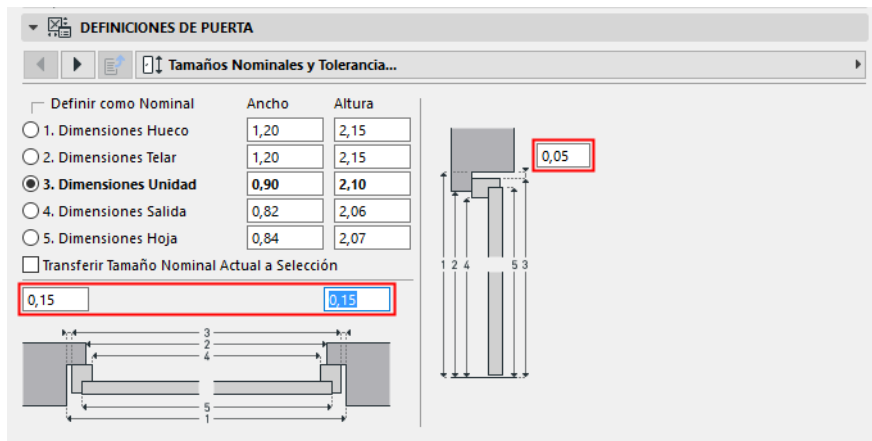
DEFINICIONES DE PUERTA

Tamaños Nominales y Tolerancia...

Definir como Nominal

| | Ancho | Altura |
|---|---|---|
| 1. Dimensiones Hueco | 1,20 | 2,15 |
| 2. Dimensiones Telar | 1,20 | 2,15 |
| **3. Dimensiones Unidad** | **0,90** | **2,10** |
| 4. Dimensiones Salida | 0,82 | 2,06 |
| 5. Dimensiones Hoja | 0,84 | 2,07 |

Transferir Tamaño Nominal Actual a Selección

0,15

0,15

0,05

3
2
4
5
1

1 2 4 5 3